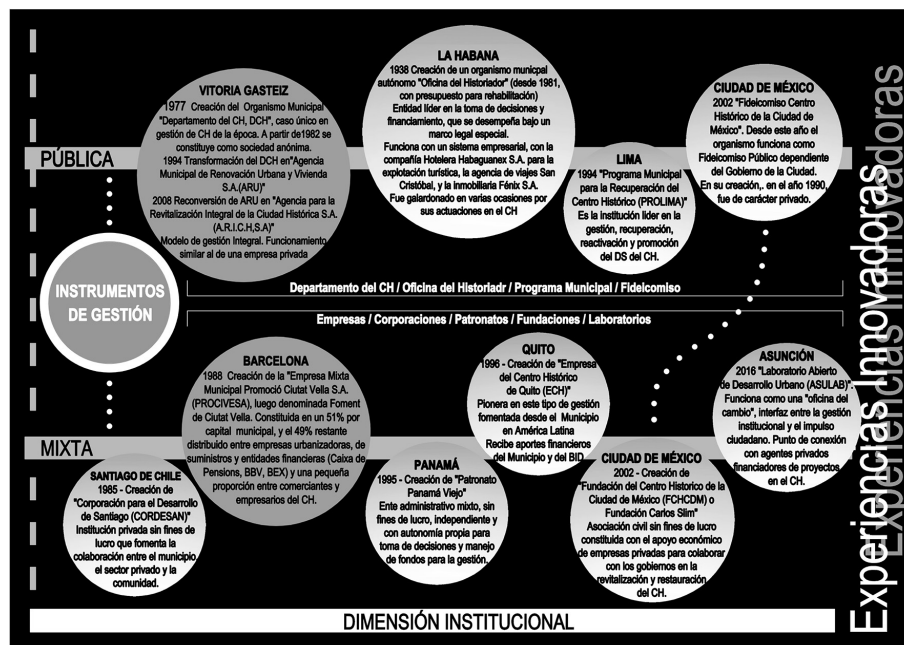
Experiencias Innovadoras

PÚBLICA

VITORIA GASTEIZ
1977 Creación del Organismo Municipal "Departamento del CH, DCH", caso único en gestión de CH de la época. A partir de1982 se constituye como sociedad anónima.
1994 Transformación del DCH en"Agencia Municipal de Renovación Urbana y Vivienda S.A.(ARU)"
2008 Reconversión de ARU en "Agencia para la Revitalización Integral de la Ciudad Histórica S.A. (A.R.I.C.H,S.A)"
Modelo de gestión Integral. Funcionamiento similar al de una empresa privada

LA HABANA
1938 Creación de un organismo municpal autónomo "Oficina del Historiador" (desde 1981, con presupuesto para rehabilitación)
Entidad líder en la toma de decisiones y financiamiento, que se desempeña bajo un marco legal especial.
Funciona con un sistema empresarial, con la compañía Hotelera Habaguanex S.A. para la explotación turística, la agencia de viajes San Cristóbal, y la inmobiliaria Fénix S.A.
Fue galardonado en varias ocasiones por sus actuaciones en el CH

LIMA
1994 "Programa Municipal para la Recuperación del Centro Histórico (PROLIMA)"
Es la institución líder en la gestión, recuperación, reactivación y promoción del DS del CH.

CIUDAD DE MÉXICO
2002 "Fideicomiso Centro Histórico de la Ciudad de México". Desde este año el organismo funciona como Fideicomiso Público dependiente del Gobierno de la Ciudad.
En su creación,. en el año 1990, fue de carácter privado.

INSTRUMENTOS DE GESTIÓN

Departamento del CH / Oficina del Historiadr / Programa Municipal / Fideicomiso

Empresas / Corporaciones / Patronatos / Fundaciones / Laboratorios

BARCELONA
1988 Creación de la "Empresa Mixta Municipal Promoció Ciutat Vella S.A. (PROCIVESA), luego denominada Foment de Ciutat Vella. Constituida en un 51% por capital municipal, y el 49% restante distribuido entre empresas urbanizadoras, de suministros y entidades financieras (Caixa de Pensions, BBV, BEX) y una pequeña proporción entre comerciantes y empresarios del CH.

QUITO
1996 - Creación de "Empresa del Centro Histórico de Quito (ECH)"
Pionera en este tipo de gestión fomentada desde el Municipio en América Latina
Recibe aportes financieros del Municipio y del BID

ASUNCIÓN
2016 "Laboratorio Abierto de Desarrollo Urbano (ASULAB)".
Funciona como una "oficina del cambio", interfaz entre la gestión institucional y el impulso ciudadano. Punto de conexión con agentes privados financiadores de proyectos en el CH.

MIXTA

SANTIAGO DE CHILE
1985 - Creación de "Corporación para el Desarrollo de Santiago (CORDESAN)"
Institución privada sin fines de lucro que fomenta la colaboración entre el municipio, el sector privado y la comunidad.

PANAMÁ
1995 - Creación de "Patronato Panamá Viejo"
Ente administrativo mixto, sin fines de lucro, independiente y con autonomía propia para toma de decisiones y manejo de fondos para la gestión.

CIUDAD DE MÉXICO
2002 - Creación de "Fundación del Centro Historico de la Ciudad de México (FCHCDM) o Fundación Carlos Slim"
Asociación civil sin fines de lucro constituida con el apoyo económico de empresas privadas para colaborar con los gobiernos en la revitalización y restauración del CH.

DIMENSIÓN INSTITUCIONAL